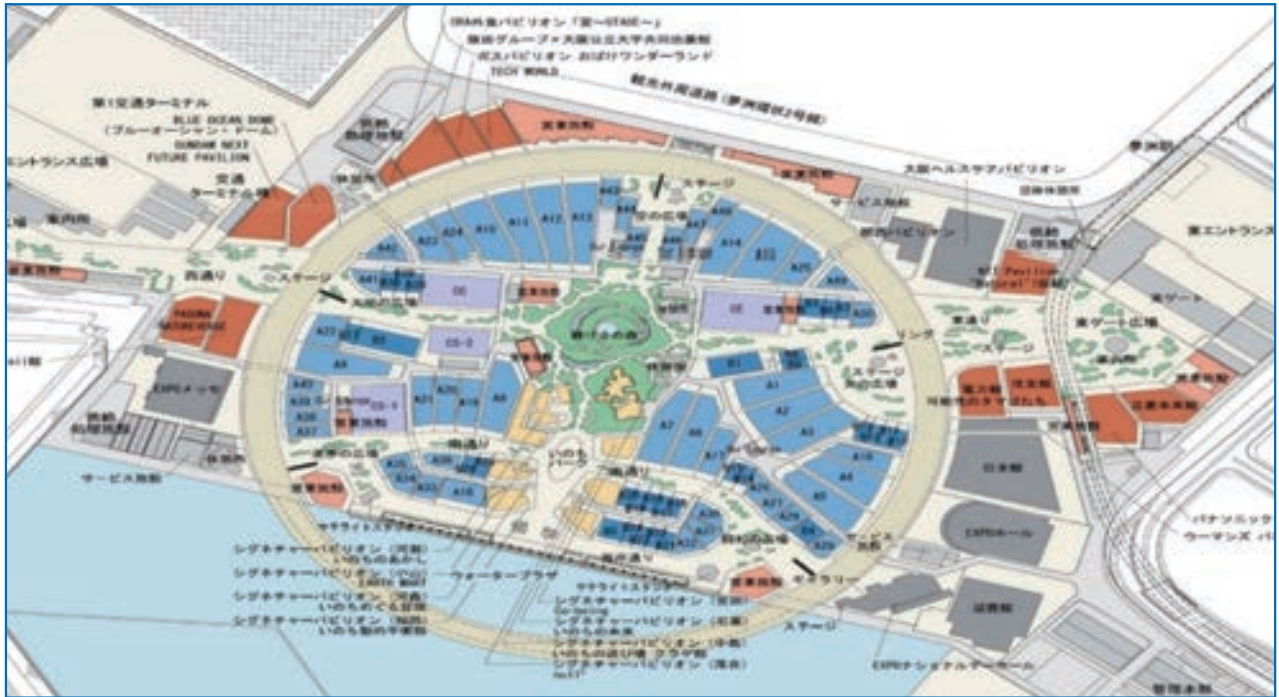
ORA外食パビリオン「宴~UTAGE~」
飯田グループ×大阪公立大学共同出展館
住友パビリオン おはなしワンダーランド
TECH WORLD
第1交通ターミナル
BLUE OCEAN DOME
(ブルーオーシャン・ドーム)
GUNDAM NEXT
FUTURE PAVILION
交通
ターミナル棟
エントランス広場
案内所
西通り
ステージ
大屋根の広場
PASONA
NATUREVERSE
EXPOメッセ
関係
処理施設
サービス施設
営業施設
営業施設
観光外周道路（夢洲環状2号線）
夢洲駅
大阪ヘルスケアパビリオン
ステージ
空の広場
サービス施設
国際パビリオン
関係
処理施設
東エントランス
NTT Pavilion
"Natural"
東ゲート
東ゲート広場
東通り
ステージ
リング
ステージ
水の広場
営業施設
営業施設
営業施設
日本館
EXPOホール
迎賓館
パナソニック
ラーマンズ
静けさの森
C6
C5
C5-2
C5-1
A1
A2
A3
A4
A5
A6
A7
A8
A9
A10
A11
A12
A13
A14
A15
A16
A17
A18
A19
A20
A21
A22
A23
A24
A25
A26
A27
A28
A29
A30
A31
A32
A33
A34
A35
A36
A37
A38
A39
A40
A41
A42
A43
A44
A45
A46
A47
南通り
いのち
パーク
北通り
サテライトステージ
シグネチャーパビリオン（河森）
いのちのあかし
シグネチャーパビリオン（小山）
EARTH MART
シグネチャーパビリオン（河森）
いのちめぐる冒険
シグネチャーパビリオン（福岡）
いのち動的平衡館
ウォータープラザ
サテライトステージ
シグネチャーパビリオン（宮田）
Better Co-Being
シグネチャーパビリオン（石黒）
いのちの未来
シグネチャーパビリオン（中島）
いのちの遊び場 クラゲ館
シグネチャーパビリオン（落合）
null²
ギャラリー
ステージ
EXPOナショナルデーホール
ステージ
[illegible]